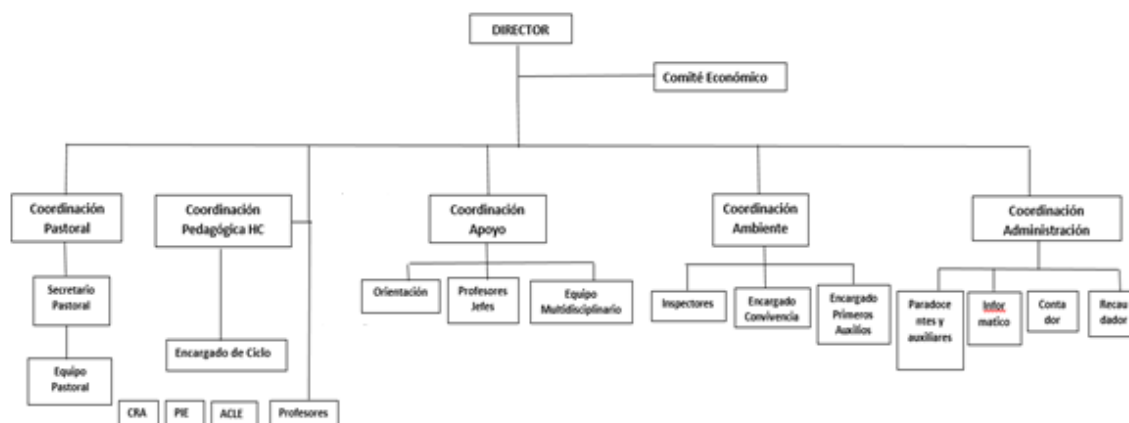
DIRECTOR

Comité Económico

Coordinación Pastoral

Secretario Pastoral

Equipo Pastoral

Coordinación Pedagógica HC

Encargado de Ciclo

CRA

PIE

ACLE

Profesores

Coordinación Apoyo

Orientación

Profesores Jefes

Equipo Multidisciplinario

Coordinación Ambiente

Inspectores

Encargado Convivencia

Encargado Primeros Auxilios

Coordinación Administración

Paradoce ntes y auxiliares

Infor matico

Conta dor

Recau dador